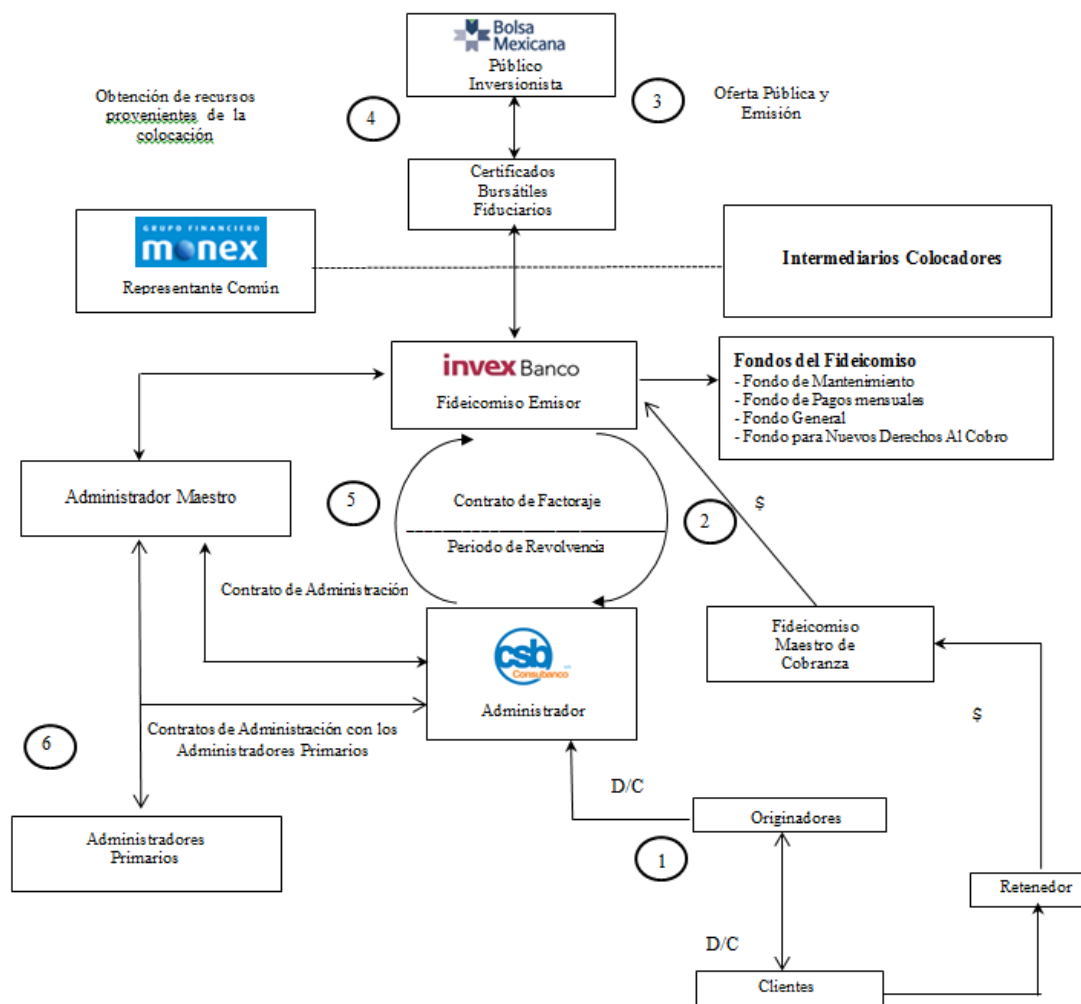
Bolsa Mexicana
Público Inversionista

Obtención de recursos provenientes de la colocación

4

3

Oferta Pública y Emisión

Certificados Bursátiles Fiduciarios

GRUPO FINANCIERO
monex
Representante Común

Intermediarios Colocadores

invex Banco
Fideicomiso Emisor

Fondos del Fideicomiso
- Fondo de Mantenimiento
- Fondo de Pagos mensuales
- Fondo General
- Fondo para Nuevos Derechos Al Cobro

Administrador Maestro

5

Contrato de Factoraje

Periodo de Revolvencia

2

$

Contrato de Administración

csb
Consubanco
Administrador

Fideicomiso Maestro de Cobranza

$

6

Contratos de Administración con los Administradores Primarios

D/C

Originadores

Administradores Primarios

1

Retenedor

D/C

Clientes